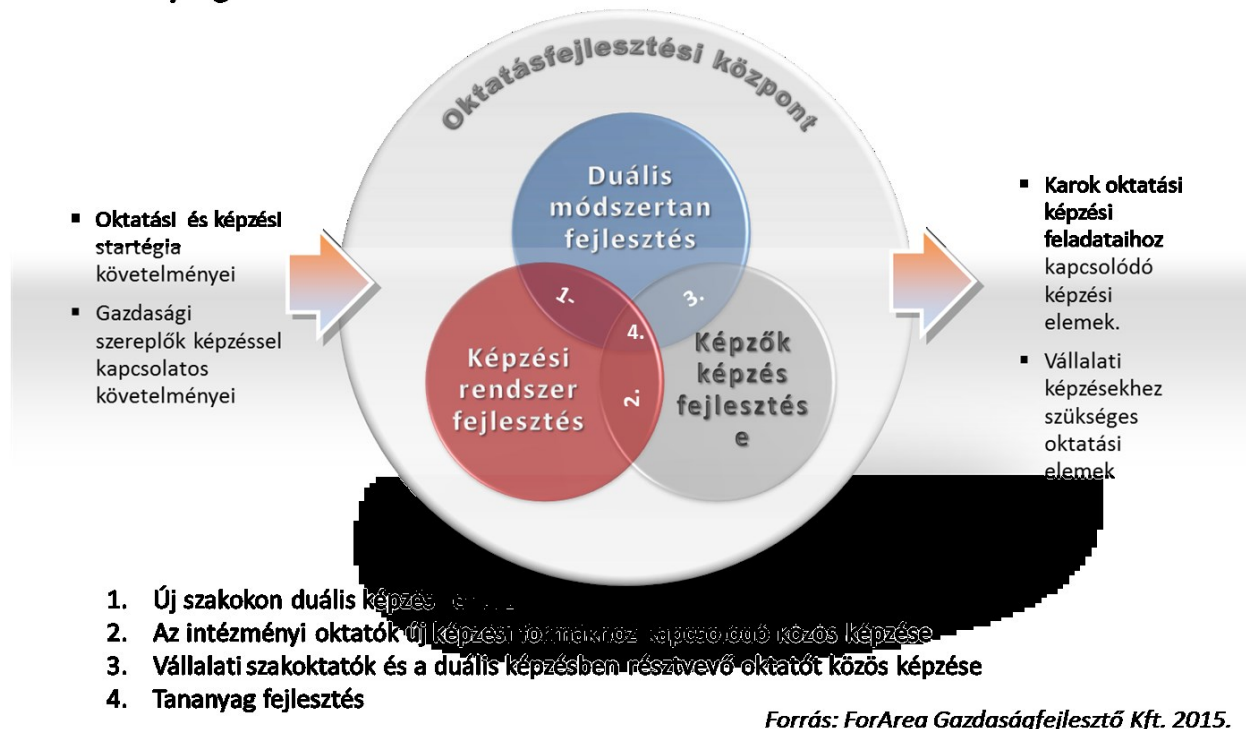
Oktatásfejlesztési központ

Duális módszertan fejlesztés

Képzési rendszer fejlesztés

Képzők képzés fejlesztése

1.

2.

3.

4.

▪ Oktatási és képzési startégia követelményei

▪ Gazdasági szereplők képzéssel kapcsolatos követelményei

▪ Karok oktatási képzési feladataihoz kapcsolódó képzési elemek.

▪ Vállalati képzésekhez szükséges oktatási elemek

1. Új szakokon duális képzés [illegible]
2. Az intézményi oktatók új képzési formákhoz kapcsolódó közös képzése
3. Vállalati szakoktatók és a duális képzésben résztvevő oktatót közös képzése
4. Tananyag fejlesztés

Forrás: ForArea Gazdaságfejlesztő Kft. 2015.